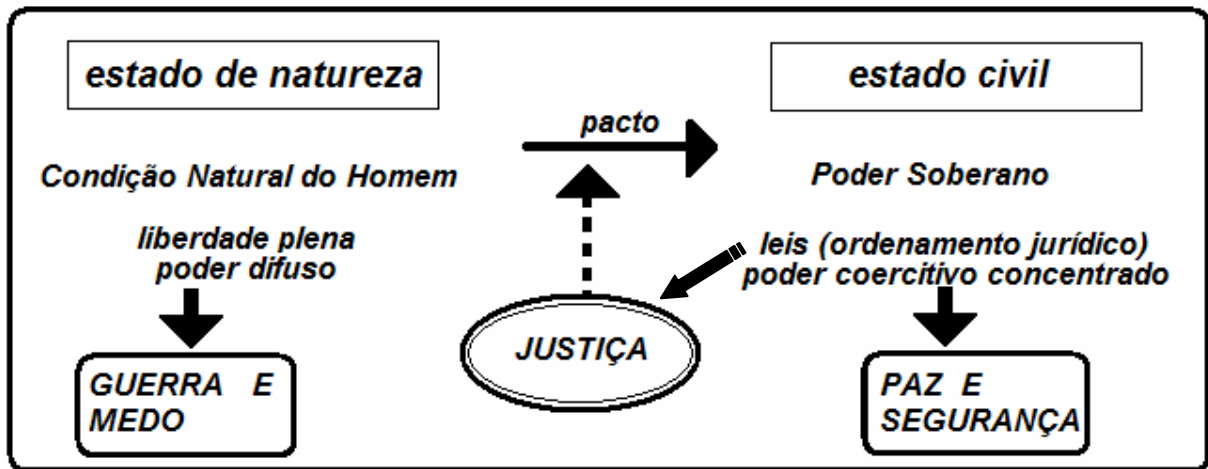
estado de natureza

estado civil

pacto

Condição Natural do Homem

Poder Soberano

liberdade plena
poder difuso

leis (ordenamento jurídico)
poder coercitivo concentrado

JUSTIÇA

GUERRA E MEDO

PAZ E SEGURANÇA